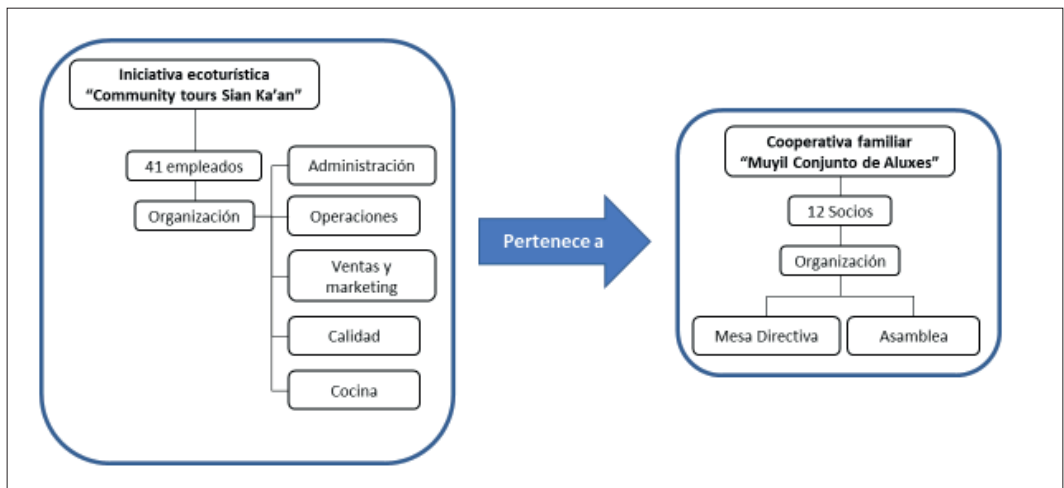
Iniciativa ecoturística
“Community tours Sian Ka’an”

41 empleados

Organización

Administración

Operaciones

Ventas y marketing

Calidad

Cocina

Pertenece a

Cooperativa familiar
“Muyil Conjunto de Aluxes”

12 Socios

Organización

Mesa Directiva

Asamblea